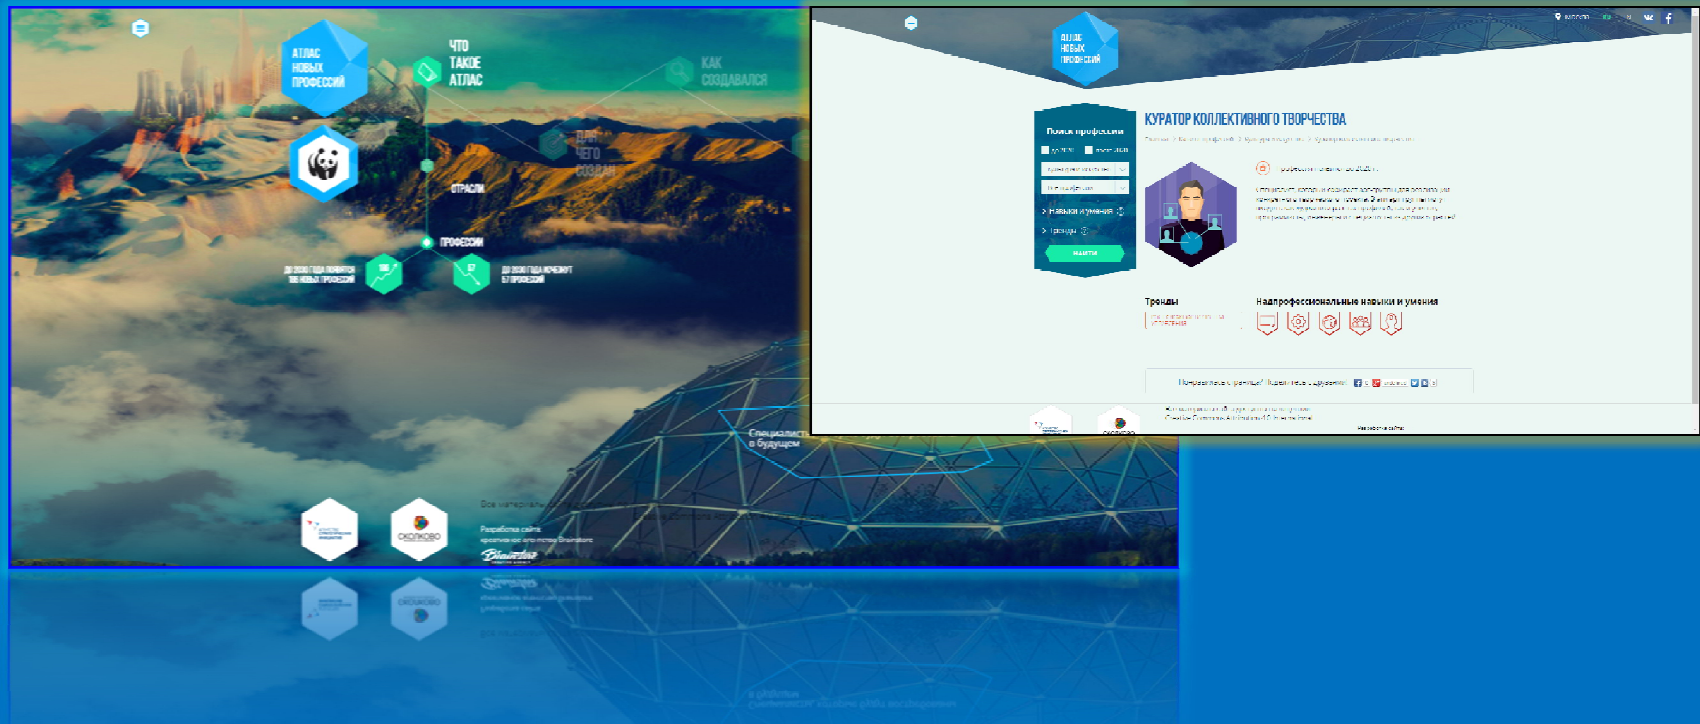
АТЛАС НОВЫХ ПРОФЕССИЙ

ЧТО ТАКОЕ АТЛАС

КАК СОЗДАВАЛСЯ

ДЛЯ ЧЕГО СОЗДАН

ОТРАСЛИ

ПРОФЕССИИ

ДО 2030 ГОДА ПОЯВЯТСЯ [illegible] НОВЫХ ПРОФЕССИЙ

ДО 2030 ГОДА ИСЧЕЗНУТ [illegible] ПРОФЕССИЙ

Специалист в будущем

Все материалы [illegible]

Разработка сайта: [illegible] Brainstorm

СКОЛКОВО

АТЛАС НОВЫХ ПРОФЕССИЙ

КУРАТОР КОЛЛЕКТИВНОГО ТВОРЧЕСТВА

Поиск профессии

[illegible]

Навыки и умения

Тренды

НАЙТИ

Тренды

Надпрофессиональные навыки и умения

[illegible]

СКОЛКОВО